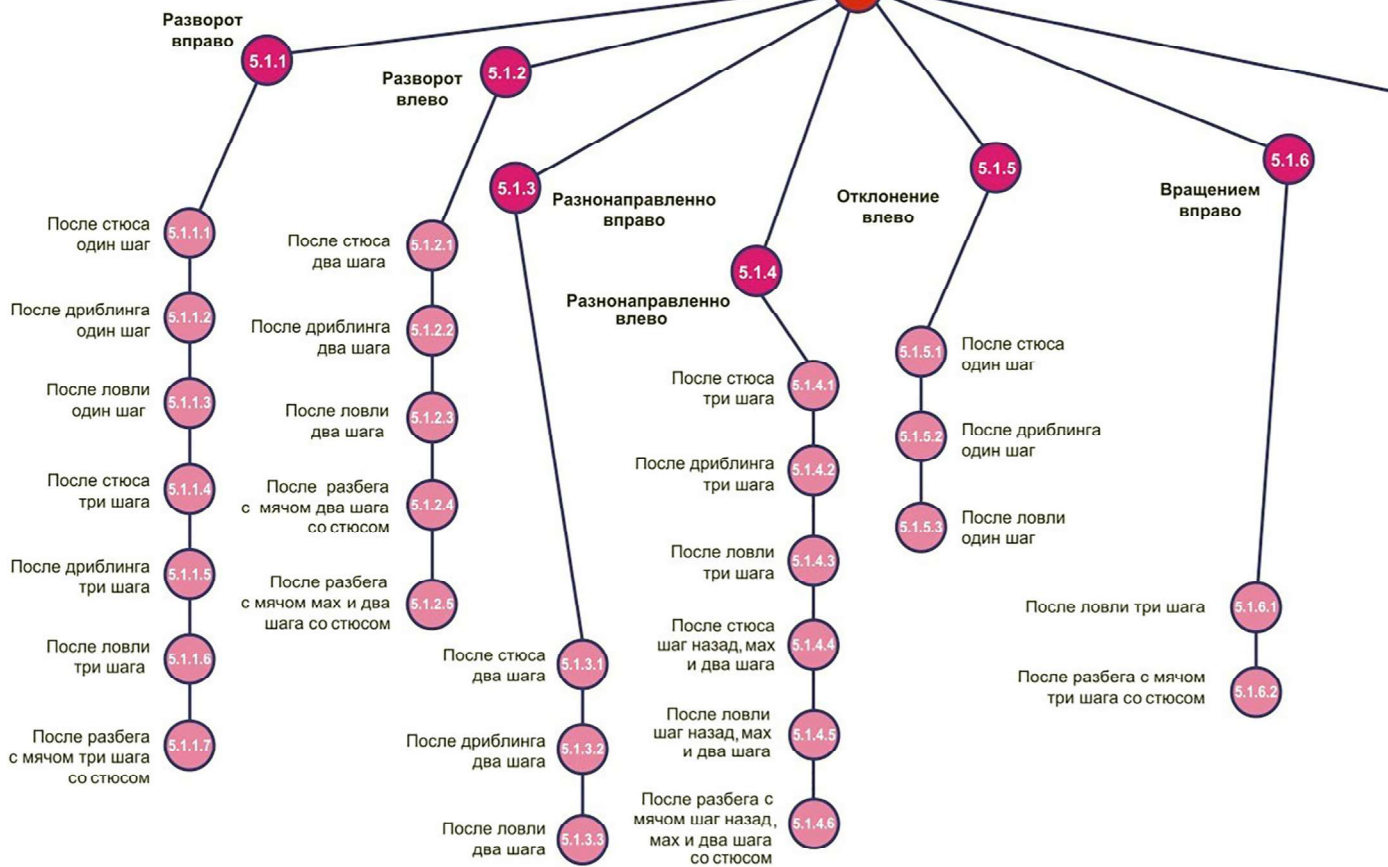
Разворот вправо
5.1.1
Разворот влево
5.1.2
5.1.3
Разнонаправленно вправо
5.1.4
Разнонаправленно влево
Отклонение влево
5.1.5
Вращением вправо
5.1.6

После стюса один шаг
5.1.1.1
После дриблинга один шаг
5.1.1.2
После ловли один шаг
5.1.1.3
После стюса три шага
5.1.1.4
После дриблинга три шага
5.1.1.5
После ловли три шага
5.1.1.6
После разбега с мячом три шага со стюсом
5.1.1.7

После стюса два шага
5.1.2.1
После дриблинга два шага
5.1.2.2
После ловли два шага
5.1.2.3
После разбега с мячом два шага со стюсом
5.1.2.4
После разбега с мячом мах и два шага со стюсом
5.1.2.6

После стюса два шага
5.1.3.1
После дриблинга два шага
5.1.3.2
После ловли два шага
5.1.3.3

После стюса три шага
5.1.4.1
После дриблинга три шага
5.1.4.2
После ловли три шага
5.1.4.3
После стюса шаг назад, мах и два шага
5.1.4.4
После ловли шаг назад, мах и два шага
5.1.4.5
После разбега с мячом шаг назад, мах и два шага со стюсом
5.1.4.6

5.1.5.1
После стюса один шаг
5.1.5.2
После дриблинга один шаг
5.1.5.3
После ловли один шаг

После ловли три шага
5.1.6.1
После разбега с мячом три шага со стюсом
5.1.6.2